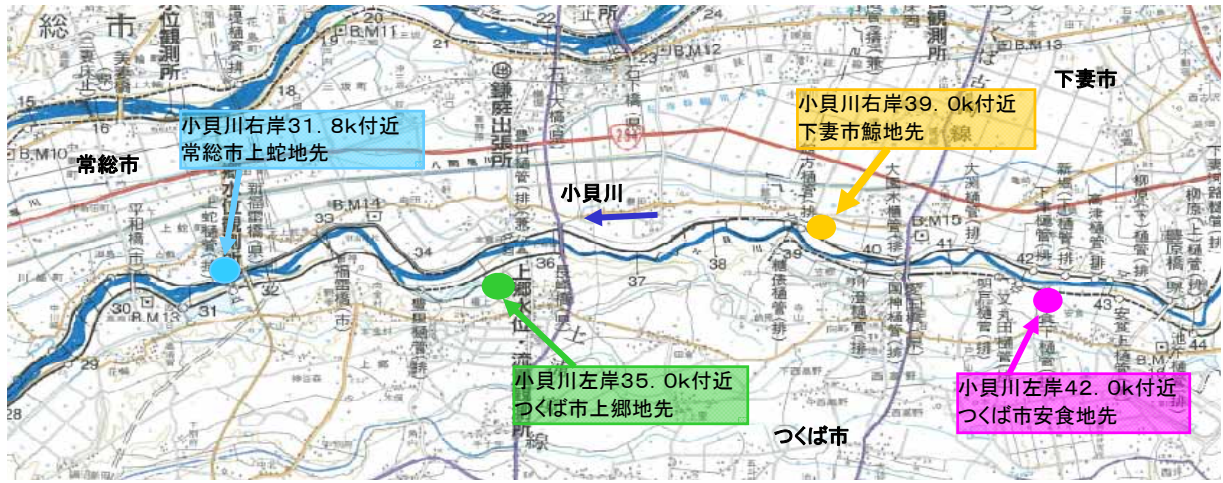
小貝川右岸31．8k付近
常総市上蛇地先

常総市

小貝川

小貝川右岸39．0k付近
下妻市鯨地先

下妻市

小貝川左岸35．0k付近
つくば市上郷地先

つくば市

小貝川左岸42．0k付近
つくば市安食地先

総　市

位観測所

鎌庭出張所

B.M.10

B.M.11

B.M.12

B.M.13

B.M.14

B.M.15

15

20

22

23

28

29

30

31

33

34

36

37

38

39

40

41

42

43

観測所

平和橋

上郷水位流量観測所

大和橋